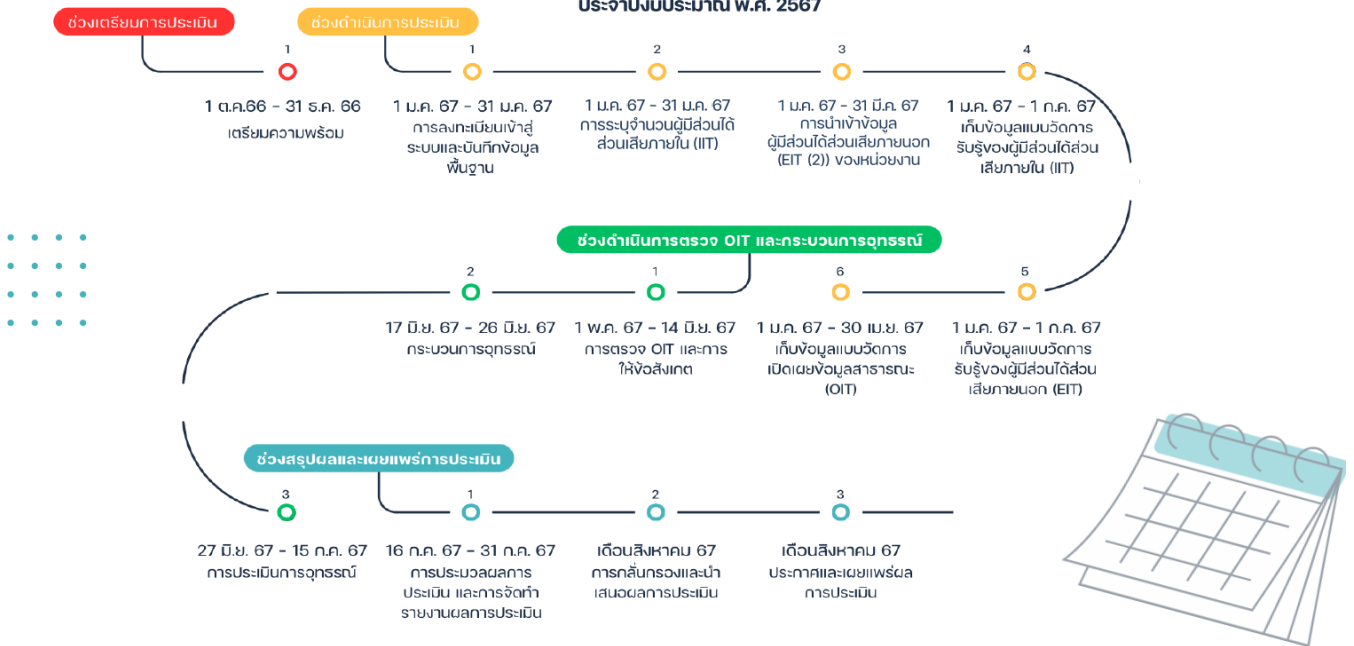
ประจำปีงบประมาณ พ.ศ. 2567

ช่วงเตรียมการประเมิน

ช่วงดำเนินการประเมิน

1

1 ต.ค.66 - 31 ธ.ค. 66
เตรียมความพร้อม

1

1 ม.ค. 67 - 31 ม.ค. 67
การลงทะเบียนเข้าสู่ระบบและบันทึกข้อมูลพื้นฐาน

2

1 ม.ค. 67 - 31 ม.ค. 67
การระบุจำนวนผู้มีส่วนได้ส่วนเสียภายใน (IIT)

3

1 ม.ค. 67 - 31 มี.ค. 67
การนำเข้าข้อมูลผู้มีส่วนได้ส่วนเสียภายนอก (EIT (2)) ของหน่วยงาน

4

1 ม.ค. 67 - 1 ก.ค. 67
เก็บข้อมูลแบบวัดการรับรู้ของผู้มีส่วนได้ส่วนเสียภายใน (IIT)

ช่วงดำเนินการตรวจ OIT และกระบวนการอุทธรณ์

2

17 มิ.ย. 67 - 26 มิ.ย. 67
กระบวนการอุทธรณ์

1

1 พ.ค. 67 - 14 มิ.ย. 67
การตรวจ OIT และการให้ข้อสังเกต

6

1 ม.ค. 67 - 30 เม.ย. 67
เก็บข้อมูลแบบวัดการเปิดเผยข้อมูลสาธารณะ (OIT)

5

1 ม.ค. 67 - 1 ก.ค. 67
เก็บข้อมูลแบบวัดการรับรู้ของผู้มีส่วนได้ส่วนเสียภายนอก (EIT)

ช่วงสรุปผลและเผยแพร่การประเมิน

3

27 มิ.ย. 67 - 15 ก.ค. 67
การประเมินการอุทธรณ์

1

16 ก.ค. 67 - 31 ก.ค. 67
การประมวลผลการประเมิน และการจัดทำรายงานผลการประเมิน

2

เดือนสิงหาคม 67
การกลั่นกรองและนำเสนอผลการประเมิน

3

เดือนสิงหาคม 67
ประกาศและเผยแพร่ผลการประเมิน